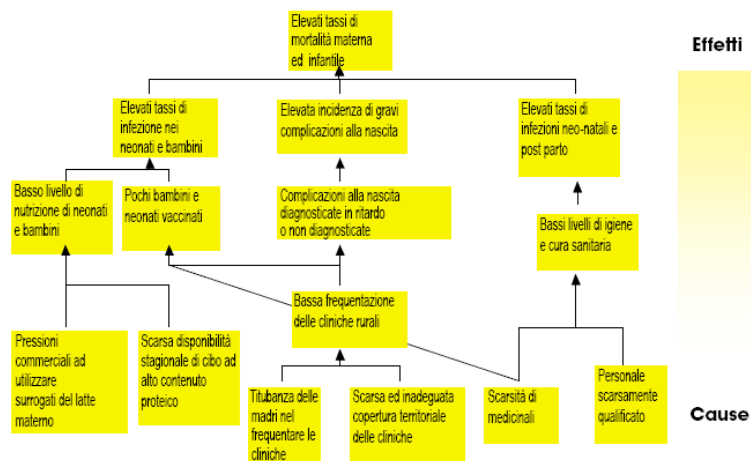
Elevati tassi di mortalità materna ed infantile

Effetti

Elevati tassi di infezione nei neonati e bambini

Elevata incidenza di gravi complicazioni alla nascita

Elevati tassi di infezioni neo-natali e post parto

Basso livello di nutrizione di neonati e bambini

Pochi bambini e neonati vaccinati

Complicazioni alla nascita diagnosticate in ritardo o non diagnosticate

Bassi livelli di igiene e cura sanitaria

Bassa frequentazione delle cliniche rurali

Pressioni commerciali ad utilizzare surrogati del latte materno

Scarsa disponibilità stagionale di cibo ad alto contenuto proteico

Titubanza delle madri nel frequentare le cliniche

Scarsa ed inadeguata copertura territoriale delle cliniche

Scarsità di medicinali

Personale scarsamente qualificato

Cause